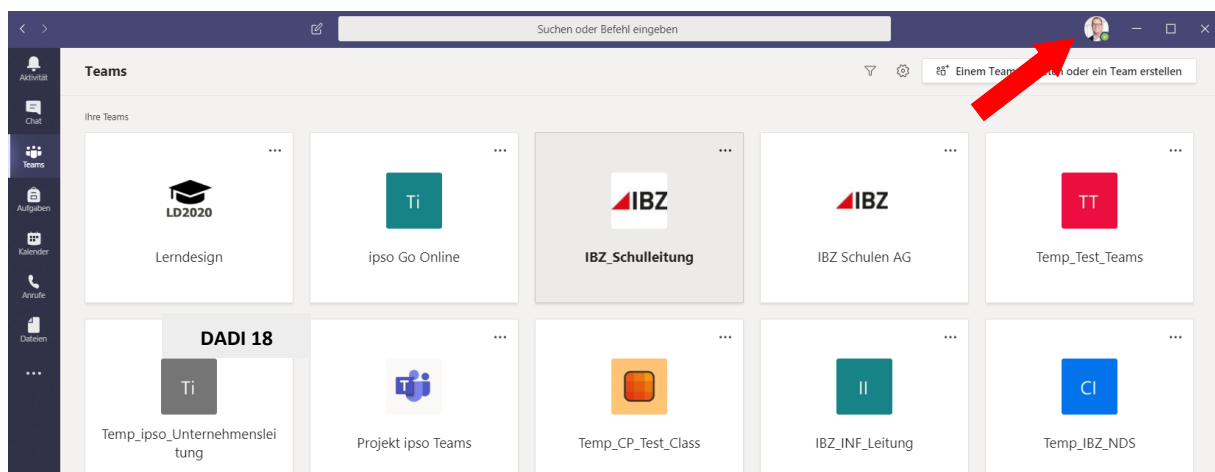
Suchen oder Befehl eingeben

Aktivität
Chat
Teams
Aufgaben
Kalender
Anrufe
Dateien
...

Teams

Einem Team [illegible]eten oder ein Team erstellen

Ihre Teams

...
LD2020
Lerndesign

...
Ti
ipso Go Online

...
IBZ
IBZ_Schulleitung

...
IBZ
IBZ Schulen AG

...
TT
Temp_Test_Teams

DADI 18
Ti
Temp_ipso_Unternehmensleitung

...
Projekt ipso Teams

...
Temp_CP_Test_Class

...
II
IBZ_INF_Leitung

...
CI
Temp_IBZ_NDS